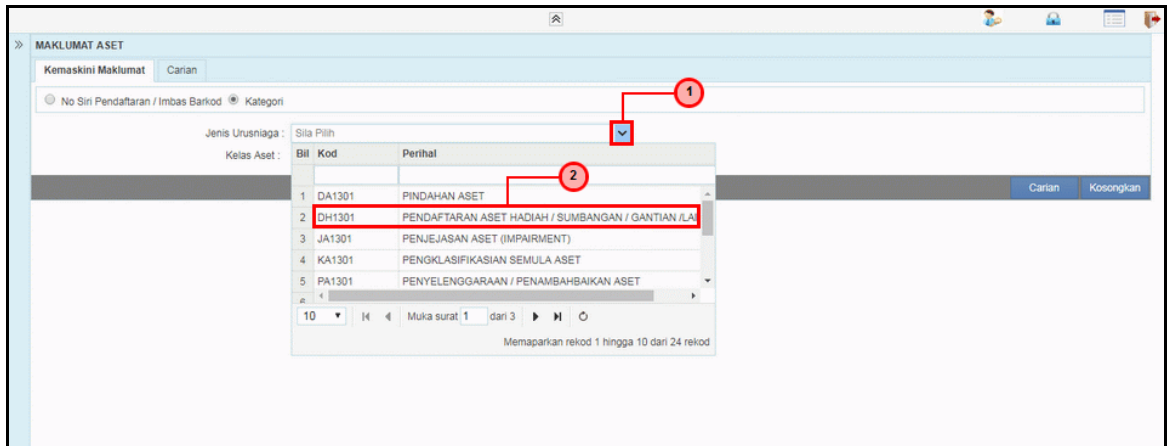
MAKLUMAT ASET

Kemaskini Maklumat | Carian

No Siri Pendaftaran / Imbas Barkod  Kategori

Jenis Urusniaga : Sila Pilih

Kelas Aset :

1

2

Carian | Kosongkan

| Bil | Kod | Perihal |
|---|---|---|
| 1 | DA1301 | PINDAHAN ASET |
| 2 | DH1301 | PENDAFTARAN ASET HADIAH / SUMBANGAN / GANTIAN /LA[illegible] |
| 3 | JA1301 | PENJEJASAN ASET (IMPAIRMENT) |
| 4 | KA1301 | PENGKLASIFIKASIAN SEMULA ASET |
| 5 | PA1301 | PENYELENGGARAAN / PENAMBAHBAIKAN ASET |

10  Muka surat 1 dari 3

Memaparkan rekod 1 hingga 10 dari 24 rekod